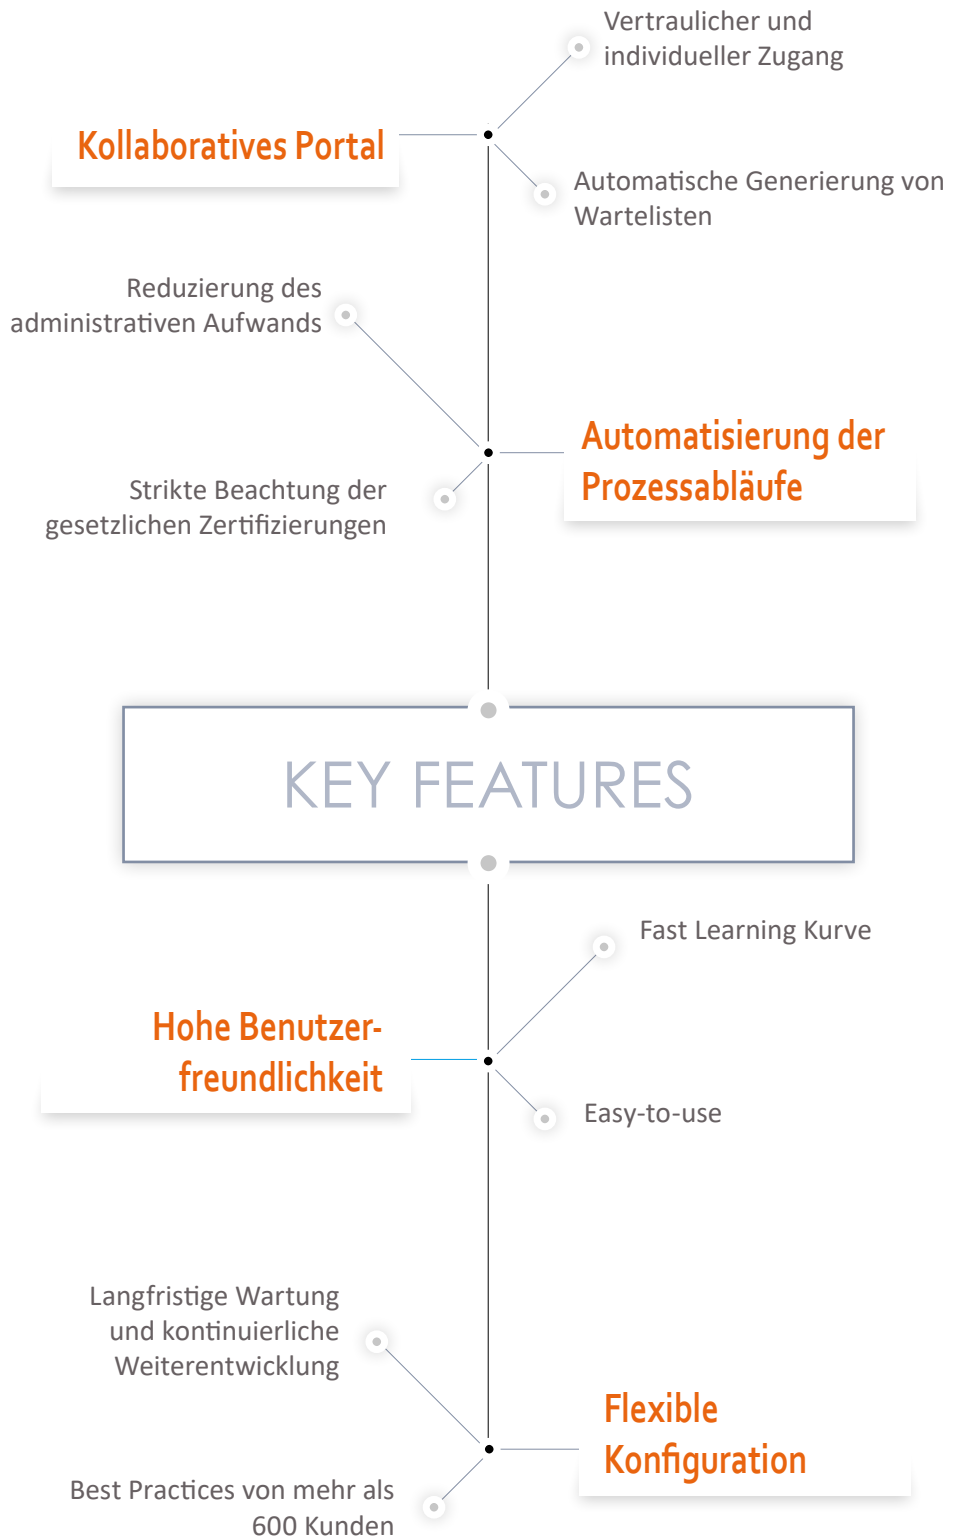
Vertraulicher und individueller Zugang

Kollaboratives Portal

Automatische Generierung von Wartelisten

Reduzierung des administrativen Aufwands

Automatisierung der Prozessabläufe

Strikte Beachtung der gesetzlichen Zertifizierungen

KEY FEATURES

Fast Learning Kurve

Hohe Benutzerfreundlichkeit

Easy-to-use

Langfristige Wartung und kontinuierliche Weiterentwicklung

Flexible Konfiguration

Best Practices von mehr als 600 Kunden